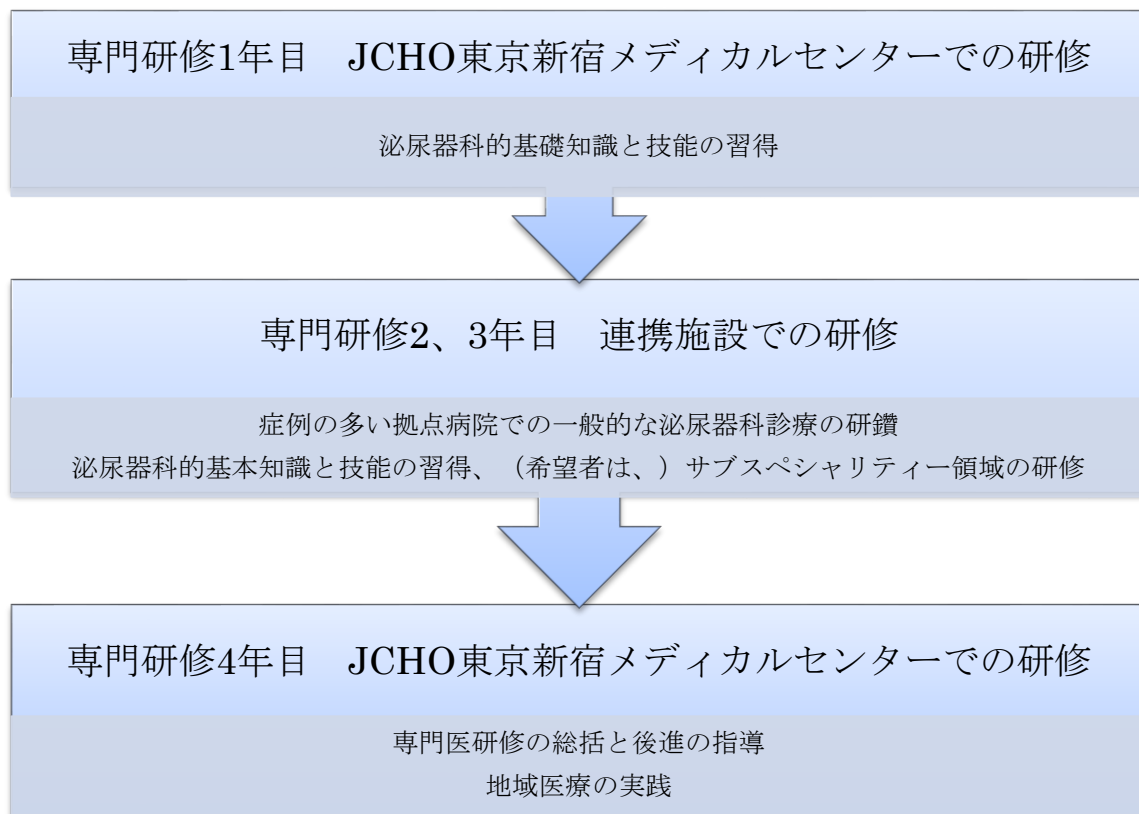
専門研修1年目　JCHO東京新宿メディカルセンターでの研修

泌尿器科的基礎知識と技能の習得

専門研修2、3年目　連携施設での研修

症例の多い拠点病院での一般的な泌尿器科診療の研鑽
泌尿器科的基本知識と技能の習得、（希望者は、）サブスペシャリティー領域の研修

専門研修4年目　JCHO東京新宿メディカルセンターでの研修

専門医研修の総括と後進の指導
地域医療の実践